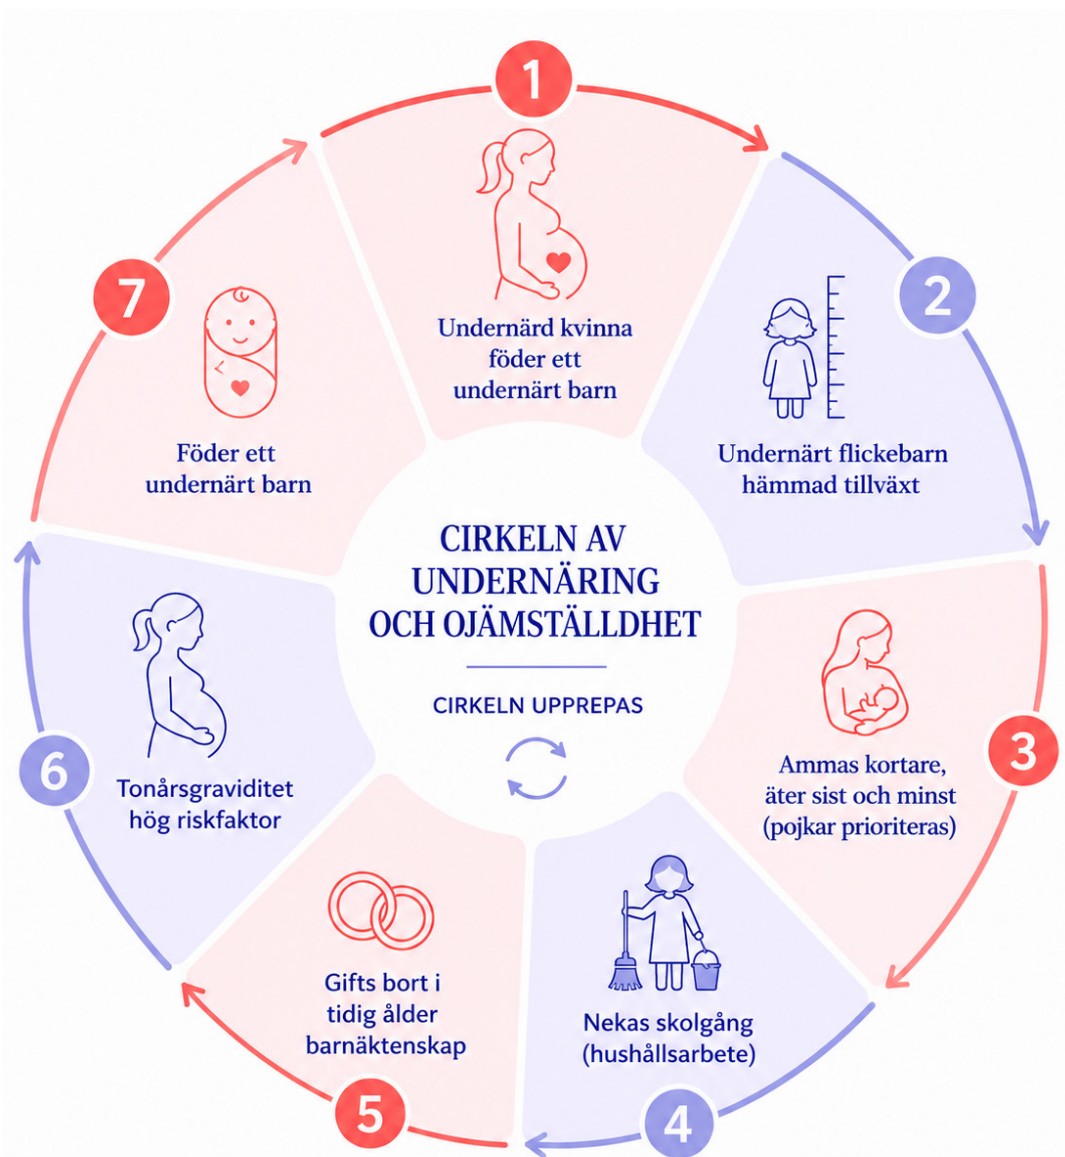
1
Undernärd kvinna föder ett undernärt barn

2
Undernärt flickebarn hämmad tillväxt

3
Ammas kortare, äter sist och minst (pojkar prioriteras)

4
Nekas skolgång (hushållsarbete)

5
Gifts bort i tidig ålder barnäktenskap

6
Tonårsgraviditet hög riskfaktor

7
Föder ett undernärt barn

CIRKELN AV UNDERNÄRING OCH OJÄMSTÄLLDHET

CIRKELN UPPREPAS